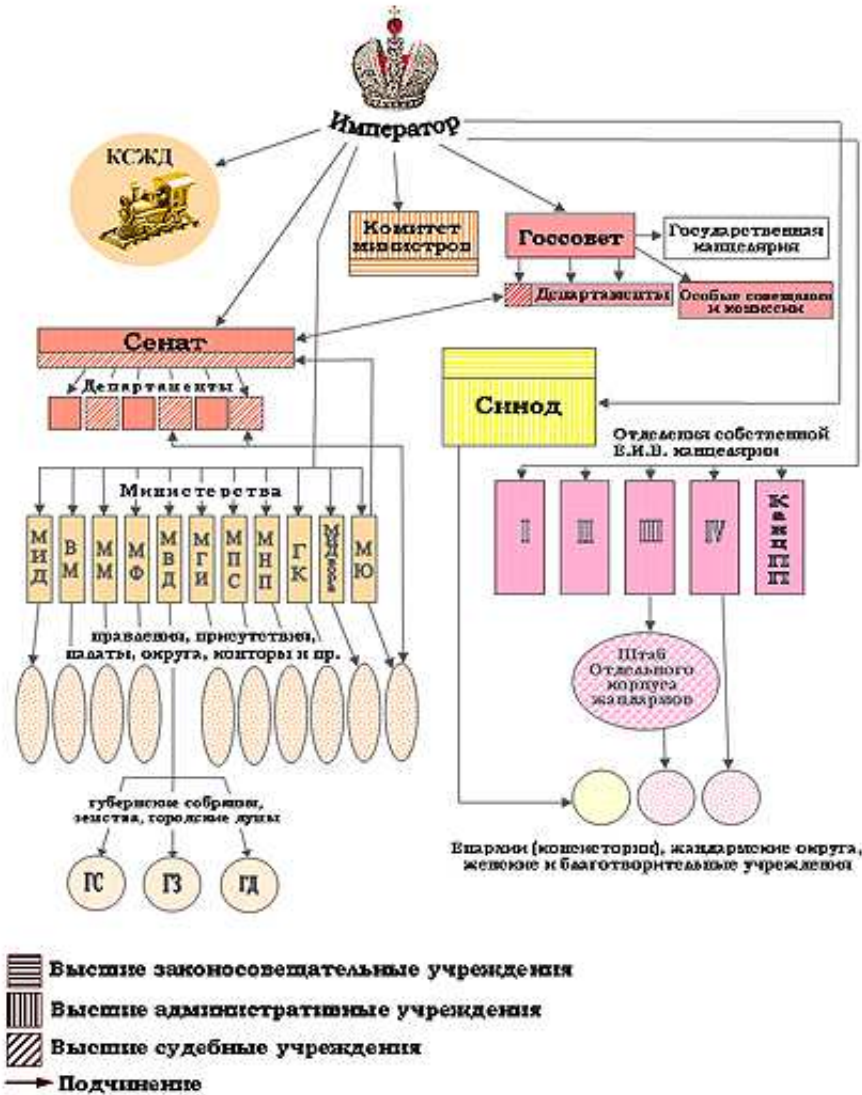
Император

КСЖД

Комитет министров

Госсовет

Государственная канцелярия

Департаменты

Особые совещания и комиссии

Сенат

Департаменты

Синод

Отделения собственной Е.И.В. канцелярии

Министерства

МИД
ВМ
ММ
МФ
МВД
МГИ
МПС
МНП
ГК
МДвора
МЮ

I
II
III
IV
Канц.

правления, присутствия, палаты, округа, конторы и пр.

Штаб Отдельного корпуса жандармов

губернские собрания, земства, городские думы

ГС
ГЗ
ГД

Епархии (консистории), жандармские округа, женские и благотворительные учреждения

Высшие законосовещательные учреждения
Высшие административные учреждения
Высшие судебные учреждения
Подчинение